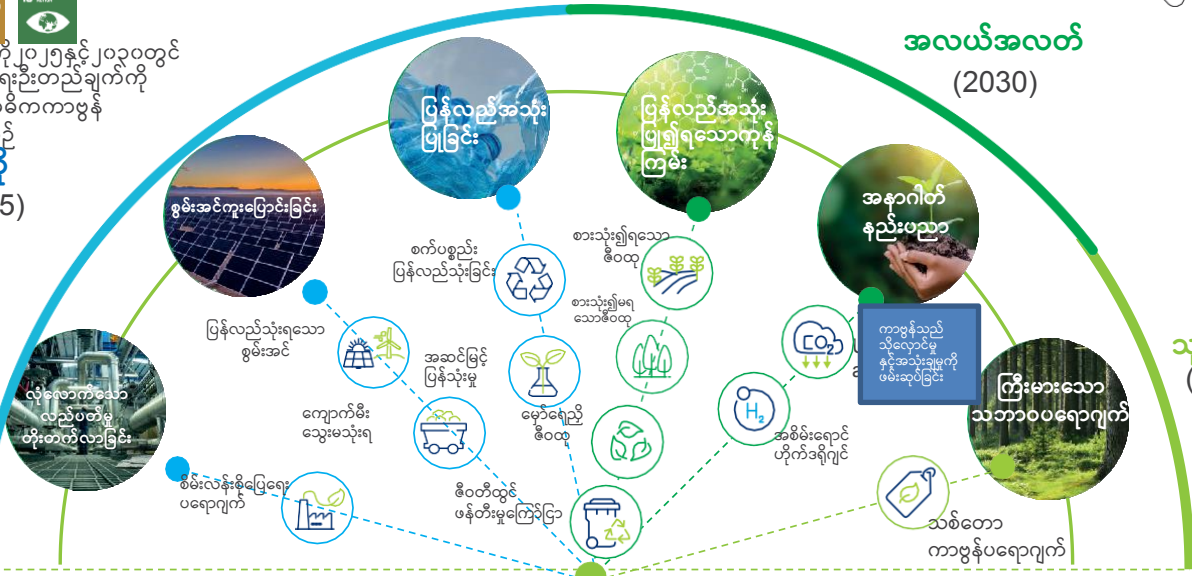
ကို ၂၀၂၅နှင့် ၂၀၃၀တွင်
ရေးဦးတည်ချက်ကို
မိကကာဗွန်
ည်

5)

အလယ်အလတ်
(2030)

ပြန်လည်အသုံး
ပြုခြင်း

ပြန်လည်အသုံး
ပြုရသောကုန်
ကြမ်း

စွမ်းအင်ကူးပြောင်းခြင်း

အနာဂါတ်
နည်းပညာ

လုံလောက်သော
လည်ပတ်မှု
တိုးတက်လာခြင်း

ကြီးမားသော
သဘာဝပရောဂျက်

စက်ပစ္စည်း
ပြန်လည်သုံးခြင်း

စားသုံး၍ရသော
ဇီဝထု

စားသုံး၍မရ
သောဇီဝထု

ပြန်လည်သုံးရသော
စွမ်းအင်

အဆင့်မြင့်
ပြန်သုံးမှု

မော်လီကျူး
ဇီဝထု

ကျောက်မီး
သွေးမသုံးရ

ကာဗွန်သည်
သိုလှောင်မှု
နှင့်အသုံးချမှုကို
ဖမ်းဆုပ်ခြင်း

အစိမ်းရောင်
ဟိုက်ဒရိုဂျင်

စမ်းလန်းစိုပြေရေး
ပရောဂျက်

ဇီဝတီထွင်
ဖန်တီးမှုကြော်ငြာ

သစ်တော
ကာဗွန်ပရောဂျက်

$CO_2$

$H_2$